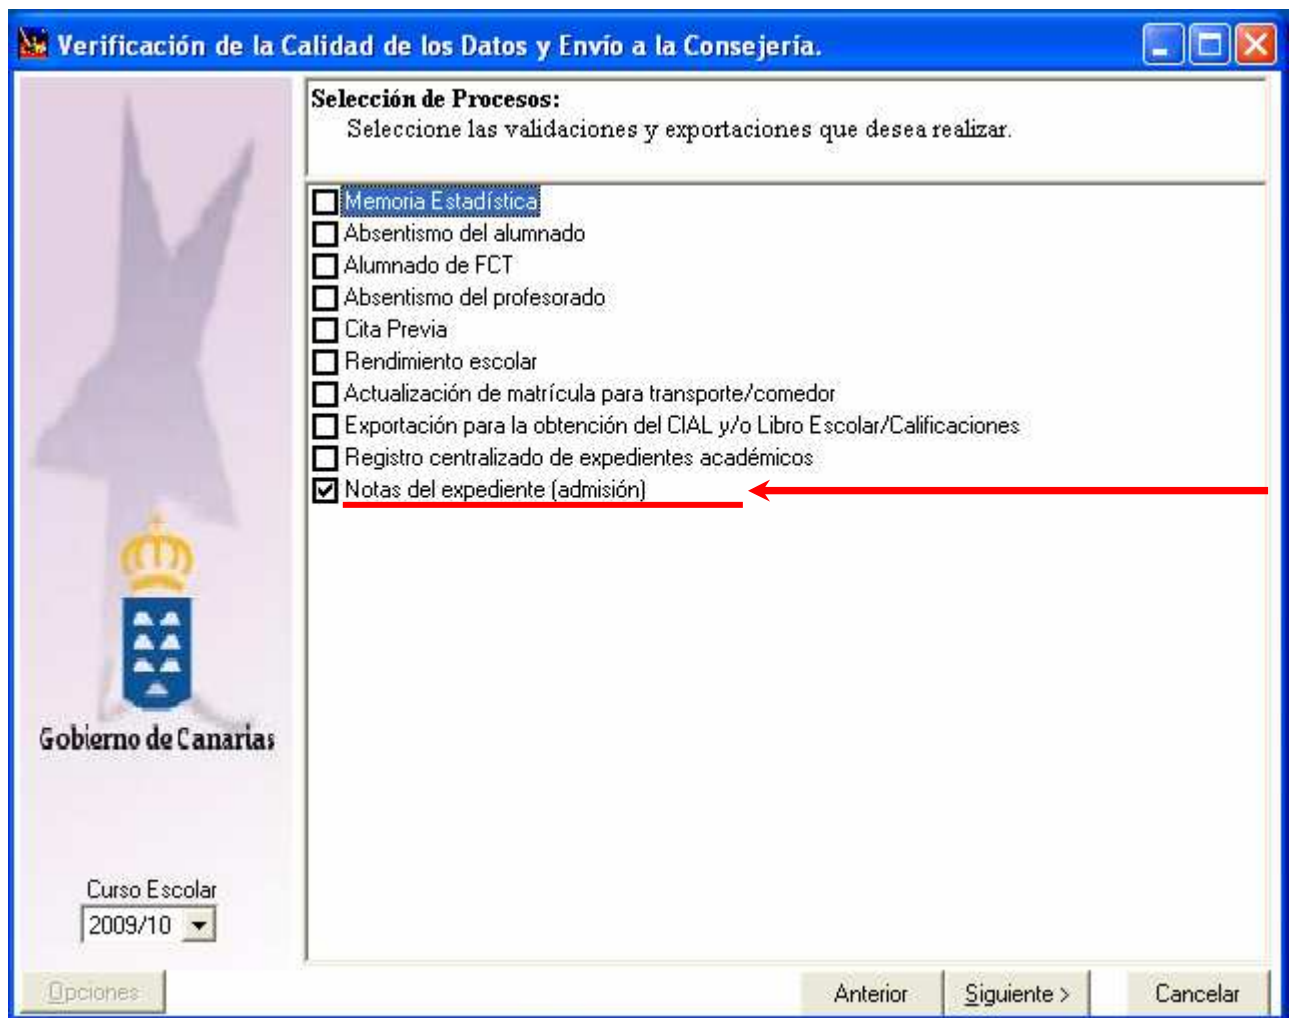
Verificación de la Calidad de los Datos y Envío a la Consejería.

Selección de Procesos:
Seleccione las validaciones y exportaciones que desea realizar.

Memoria Estadística
Absentismo del alumnado
Alumnado de FCT
Absentismo del profesorado
Cita Previa
Rendimiento escolar
Actualización de matrícula para transporte/comedor
Exportación para la obtención del CIAL y/o Libro Escolar/Calificaciones
Registro centralizado de expedientes académicos
Notas del expediente (admisión)

Gobierno de Canarias

Curso Escolar
2009/10

Opciones
Anterior
Siguiente >
Cancelar